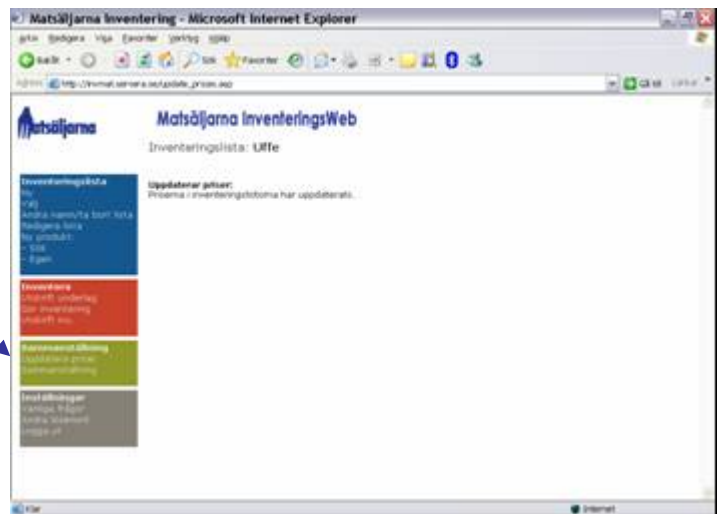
Matsäljarna Inventering - Microsoft Internet Explorer

Arkiv Redigera Visa Favoriter Verktyg Hjälp

Bakåt Sök Favoriter

Adress http://invmat.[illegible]/update_prices.asp

Gå till Länkar

Matsäljarna

Matsäljarna InventeringsWeb

Inventeringslista: Uffe

Inventeringslista
Ny
Välj
Ändra namn/ta bort lista
Redigera lista
Ny produkt:
- Sök
- Egen

Inventera
Utskrift underlag
Gör inventering
Utskrift inv.

Sammanställning
Uppdatera priser
Sammanställning

Inställningar
Vanliga frågor
Ändra lösenord
Logga ut

Uppdaterar priser:
Priserna i inventeringslistorna har uppdaterats.

Klar

Internet